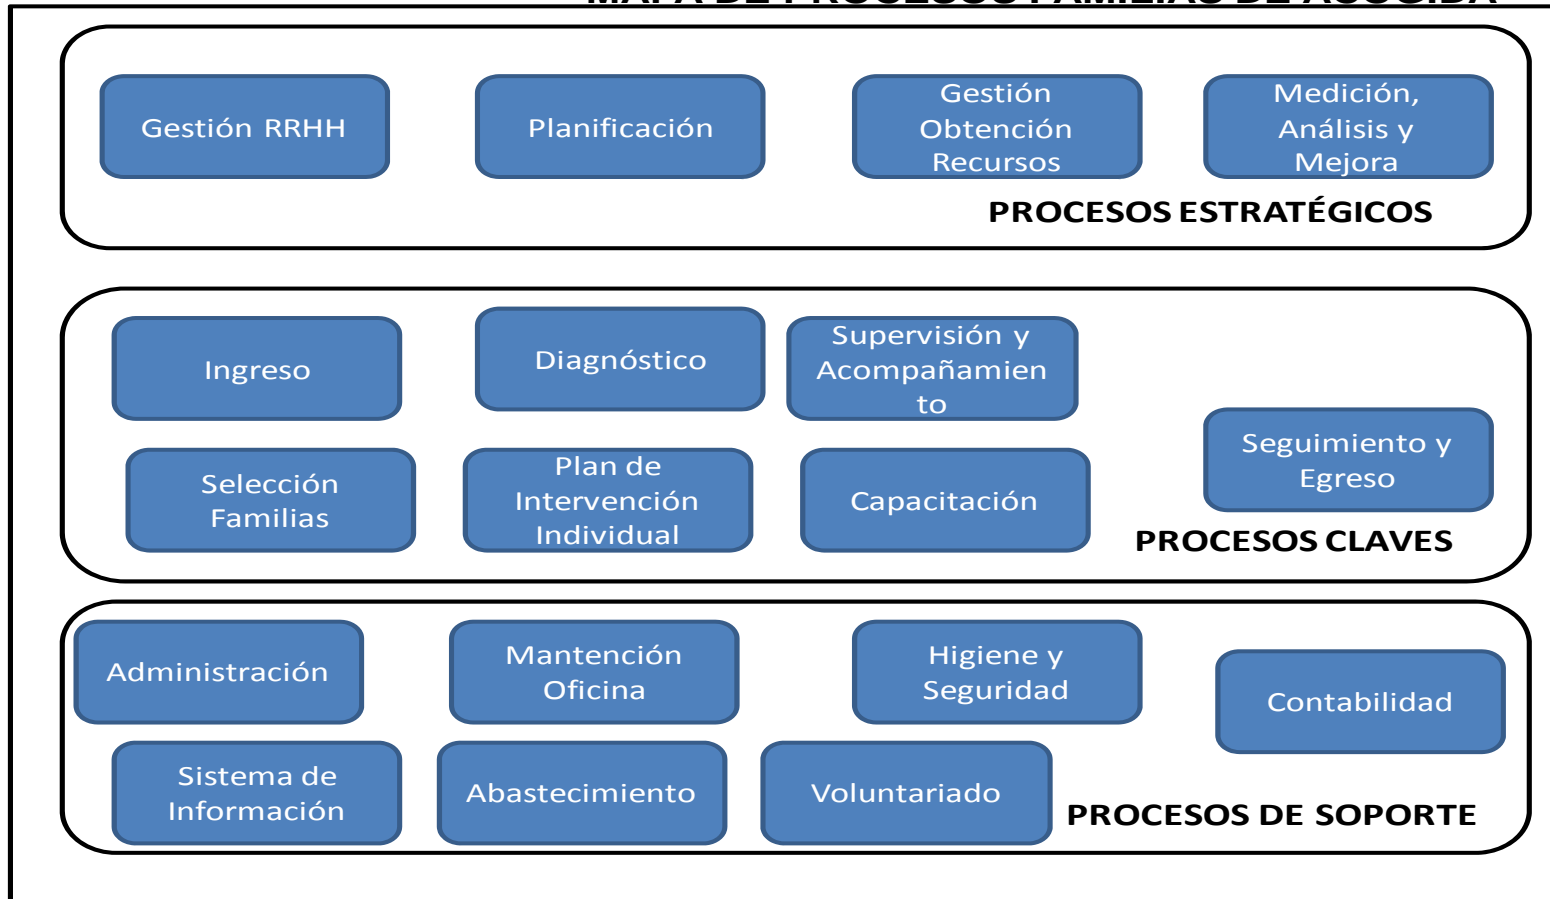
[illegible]

Gestión RRHH

Planificación

Gestión Obtención Recursos

Medición, Análisis y Mejora

PROCESOS ESTRATÉGICOS

Ingreso

Diagnóstico

Supervisión y Acompañamien to

Seguimiento y Egreso

Selección Familias

Plan de Intervención Individual

Capacitación

PROCESOS CLAVES

Administración

Mantención Oficina

Higiene y Seguridad

Contabilidad

Sistema de Información

Abastecimiento

Voluntariado

PROCESOS DE SOPORTE